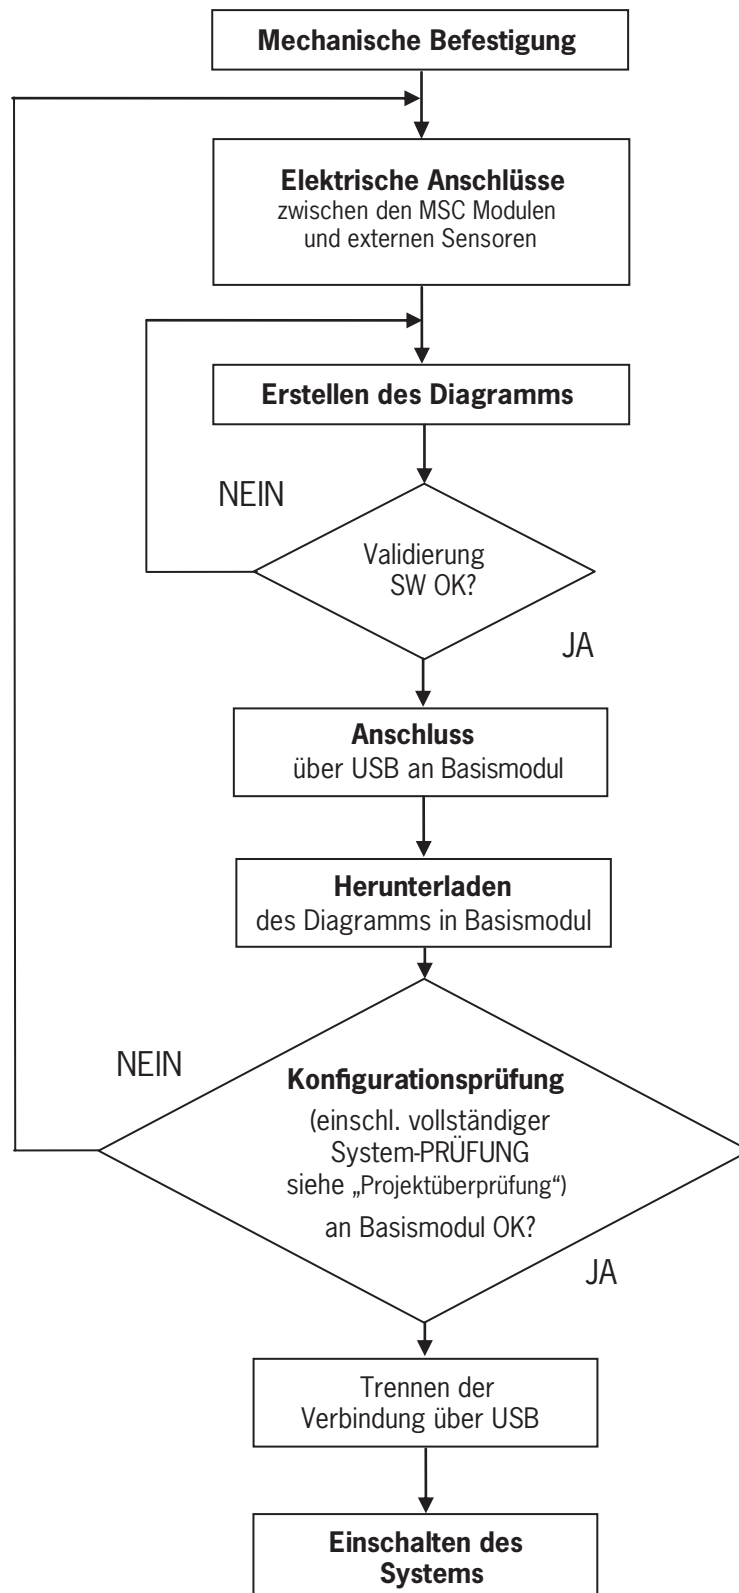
Mechanische Befestigung

Elektrische Anschlüsse
zwischen den MSC Modulen und externen Sensoren

Erstellen des Diagramms

NEIN

Validierung SW OK?

JA

Anschluss
über USB an Basismodul

Herunterladen
des Diagramms in Basismodul

NEIN

Konfigurationsprüfung
(einschl. vollständiger System-PRÜFUNG siehe „Projektüberprüfung") an Basismodul OK?

JA

Trennen der Verbindung über USB

Einschalten des Systems